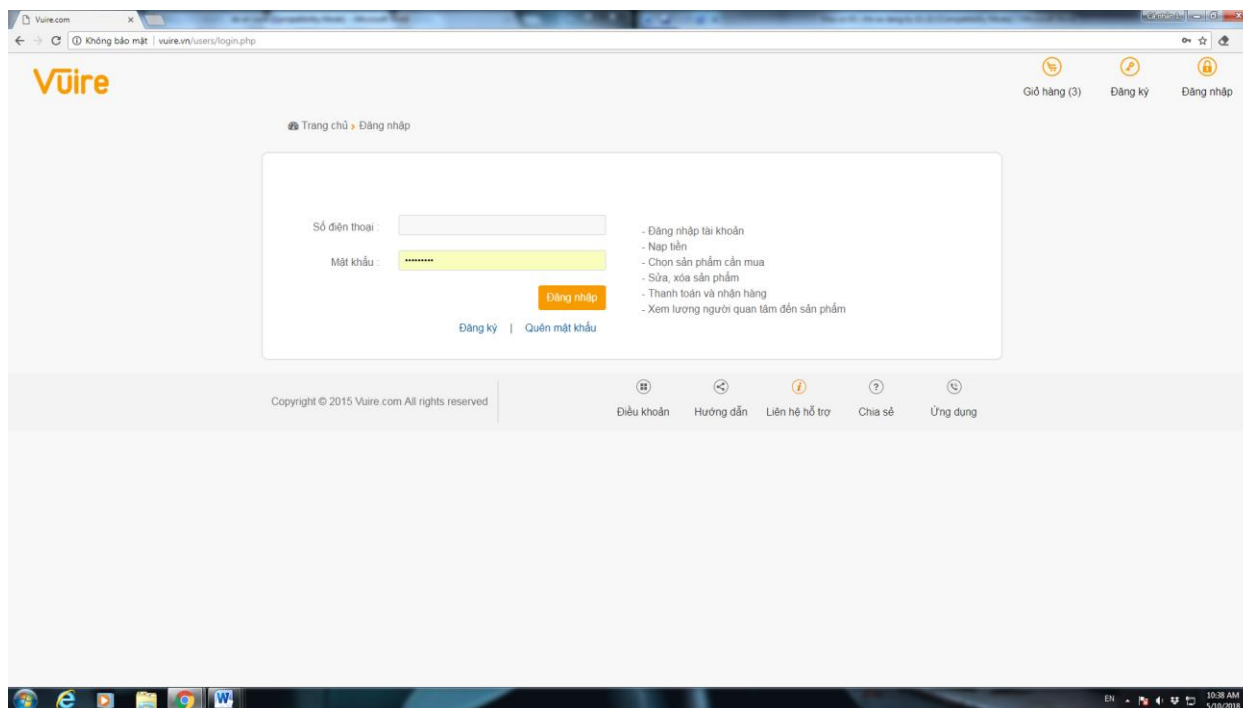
Vuire.com

Không bảo mật | vuire.vn/users/login.php

Vũire

Giỏ hàng (3)

Đăng ký

Đăng nhập

Trang chủ › Đăng nhập

Số điện thoại :

Mật khẩu :

••••••••••

Đăng nhập

Đăng ký | Quên mật khẩu

- Đăng nhập tài khoản
- Nạp tiền
- Chọn sản phẩm cần mua
- Sửa, xóa sản phẩm
- Thanh toán và nhận hàng
- Xem lượng người quan tâm đến sản phẩm

Copyright © 2015 Vuire.com All rights reserved

Điều khoản

Hướng dẫn

Liên hệ hỗ trợ

Chia sẻ

Ứng dụng

EN

10:38 AM
5/10/2018